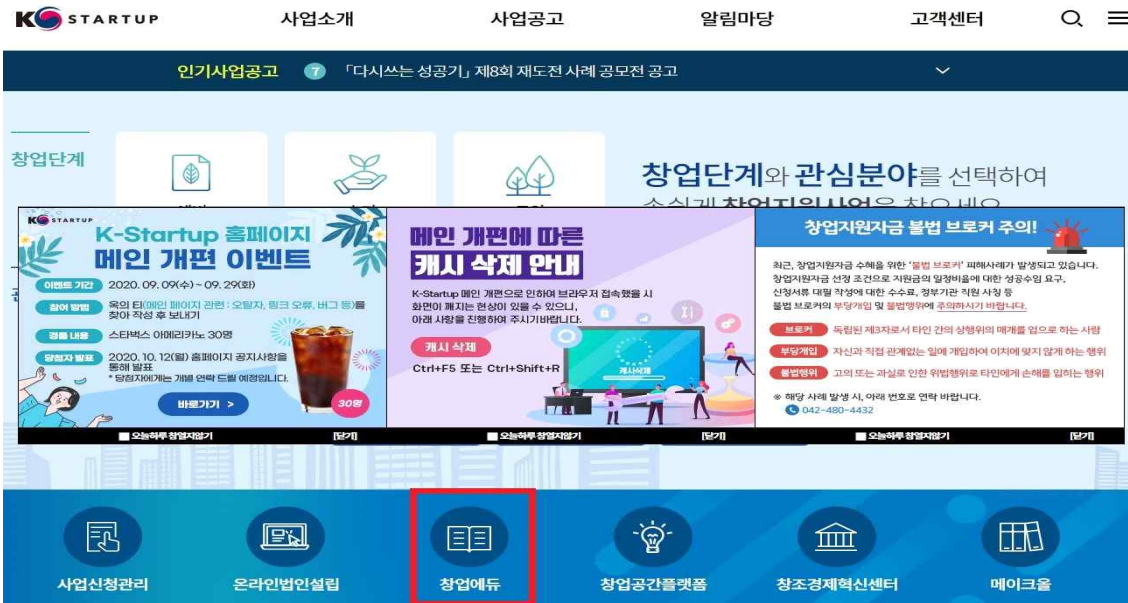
K STARTUP 사업소개 사업공고 알림마당 고객센터

인기사업공고 7 「다시쓰는 성공기」 제8회 재도전 사례 공모전 공고

창업단계

창업단계와 관심분야를 선택하여

K STARTUP
K-Startup 홈페이지 메인 개편 이벤트
이벤트 기간 2020. 09. 09(수) ~ 09. 29(화)
참여 방법 옥의 티(메인 페이지 관련 : 오탈자, 링크 오류, 버그 등)를 찾아 작성 후 보내기
경품 내용 스타벅스 아메리카노 30명
당첨자 발표 2020. 10. 12(월) 홈페이지 공지사항을 통해 발표
* 당첨자에게는 개별 연락 드릴 예정입니다.
바로가기 >
30명
오늘하루 창열지않기 [닫기]

메인 개편에 따른 캐시 삭제 안내
K-Startup 메인 개편으로 인하여 브라우저 접속했을 시 화면이 깨지는 현상이 있을 수 있으니, 아래 사항을 진행하여 주시기바랍니다.
캐시 삭제
Ctrl+F5 또는 Ctrl+Shift+R
캐시삭제
오늘하루 창열지않기 [닫기]

창업지원자금 불법 브로커 주의!
최근, 창업지원자금 수혜를 위한 '불법 브로커' 피해사례가 발생되고 있습니다. 창업지원자금 선정 조건으로 지원금의 일정비율에 대한 성공수임 요구, 신청서류 대필 작성에 대한 수수료, 정부기관 직원 사칭 등 불법 브로커의 부당개입 및 불법행위에 주의하시기 바랍니다.
브로커 독립된 제3자로서 타인 간의 상행위의 매개를 업으로 하는 사람
부당개입 자신과 직접 관계없는 일에 개입하여 이치에 맞지 않게 하는 행위
불법행위 고의 또는 과실로 인한 위법행위로 타인에게 손해를 입히는 행위
※ 해당 사례 발생 시, 아래 번호로 연락 바랍니다.
042-480-4432
오늘하루 창열지않기 [닫기]

사업신청관리 온라인법인설립 창업에듀 창업공간플랫폼 창조경제혁신센터 메이크올